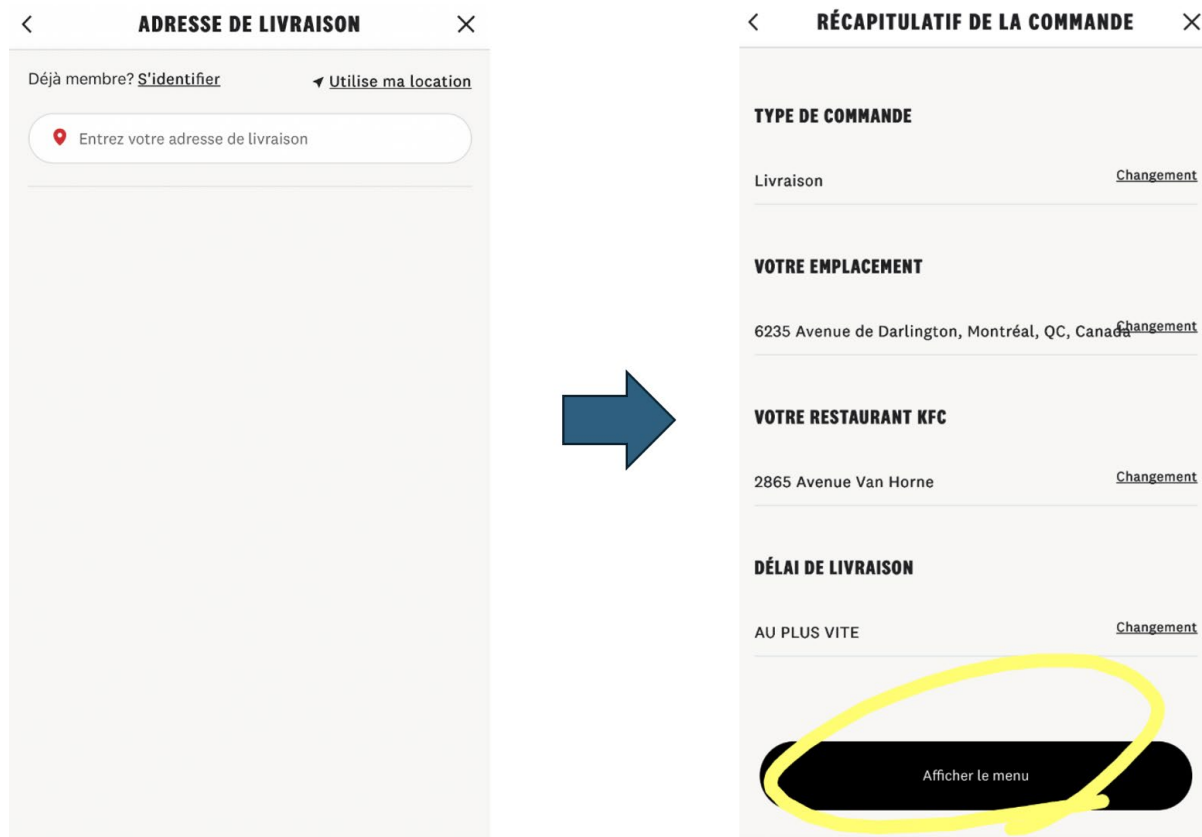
<
ADRESSE DE LIVRAISON
×

Déjà membre? S'identifier
Utilise ma location

Entrez votre adresse de livraison

<
RÉCAPITULATIF DE LA COMMANDE
×

TYPE DE COMMANDE

Livraison
Changement

VOTRE EMPLACEMENT

6235 Avenue de Darlington, Montréal, QC, Canada
Changement

VOTRE RESTAURANT KFC

2865 Avenue Van Horne
Changement

DÉLAI DE LIVRAISON

AU PLUS VITE
Changement

Afficher le menu